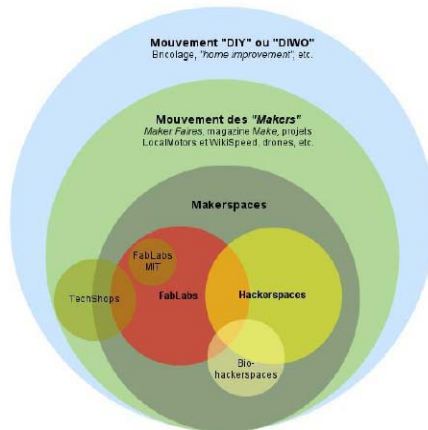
Mouvement "DIY" ou "DIWO"
Bricolage, "home improvement", etc.

Mouvement des "Makers"
Maker Faires, magazine Make, projets LocalMotors et WikiSpeed, drones, etc.

Makerspaces

FabLabs MIT

TechShops

FabLabs

Hackerspaces

Bio-hackerspaces